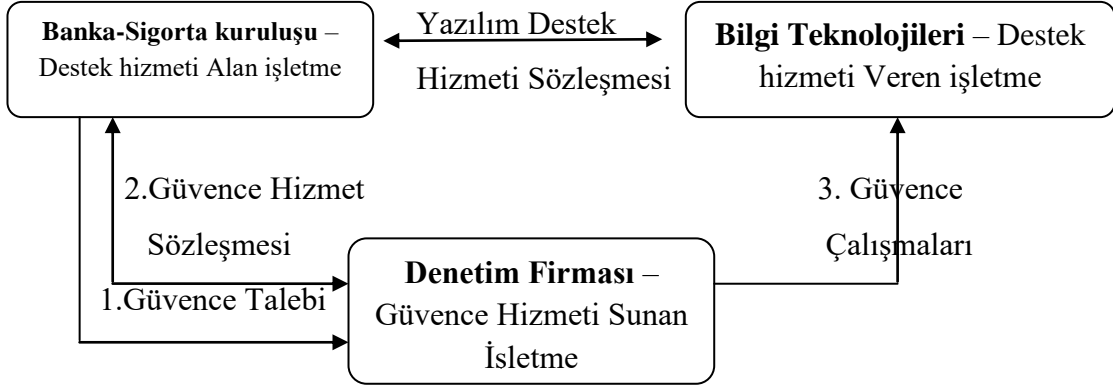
**Banka-Sigorta kuruluşu** – Destek hizmeti Alan işletme

Yazılım Destek Hizmeti Sözleşmesi

**Bilgi Teknolojileri** – Destek hizmeti Veren işletme

2.Güvence Hizmet Sözleşmesi

1.Güvence Talebi

**Denetim Firması** – Güvence Hizmeti Sunan İşletme

3. Güvence Çalışmaları